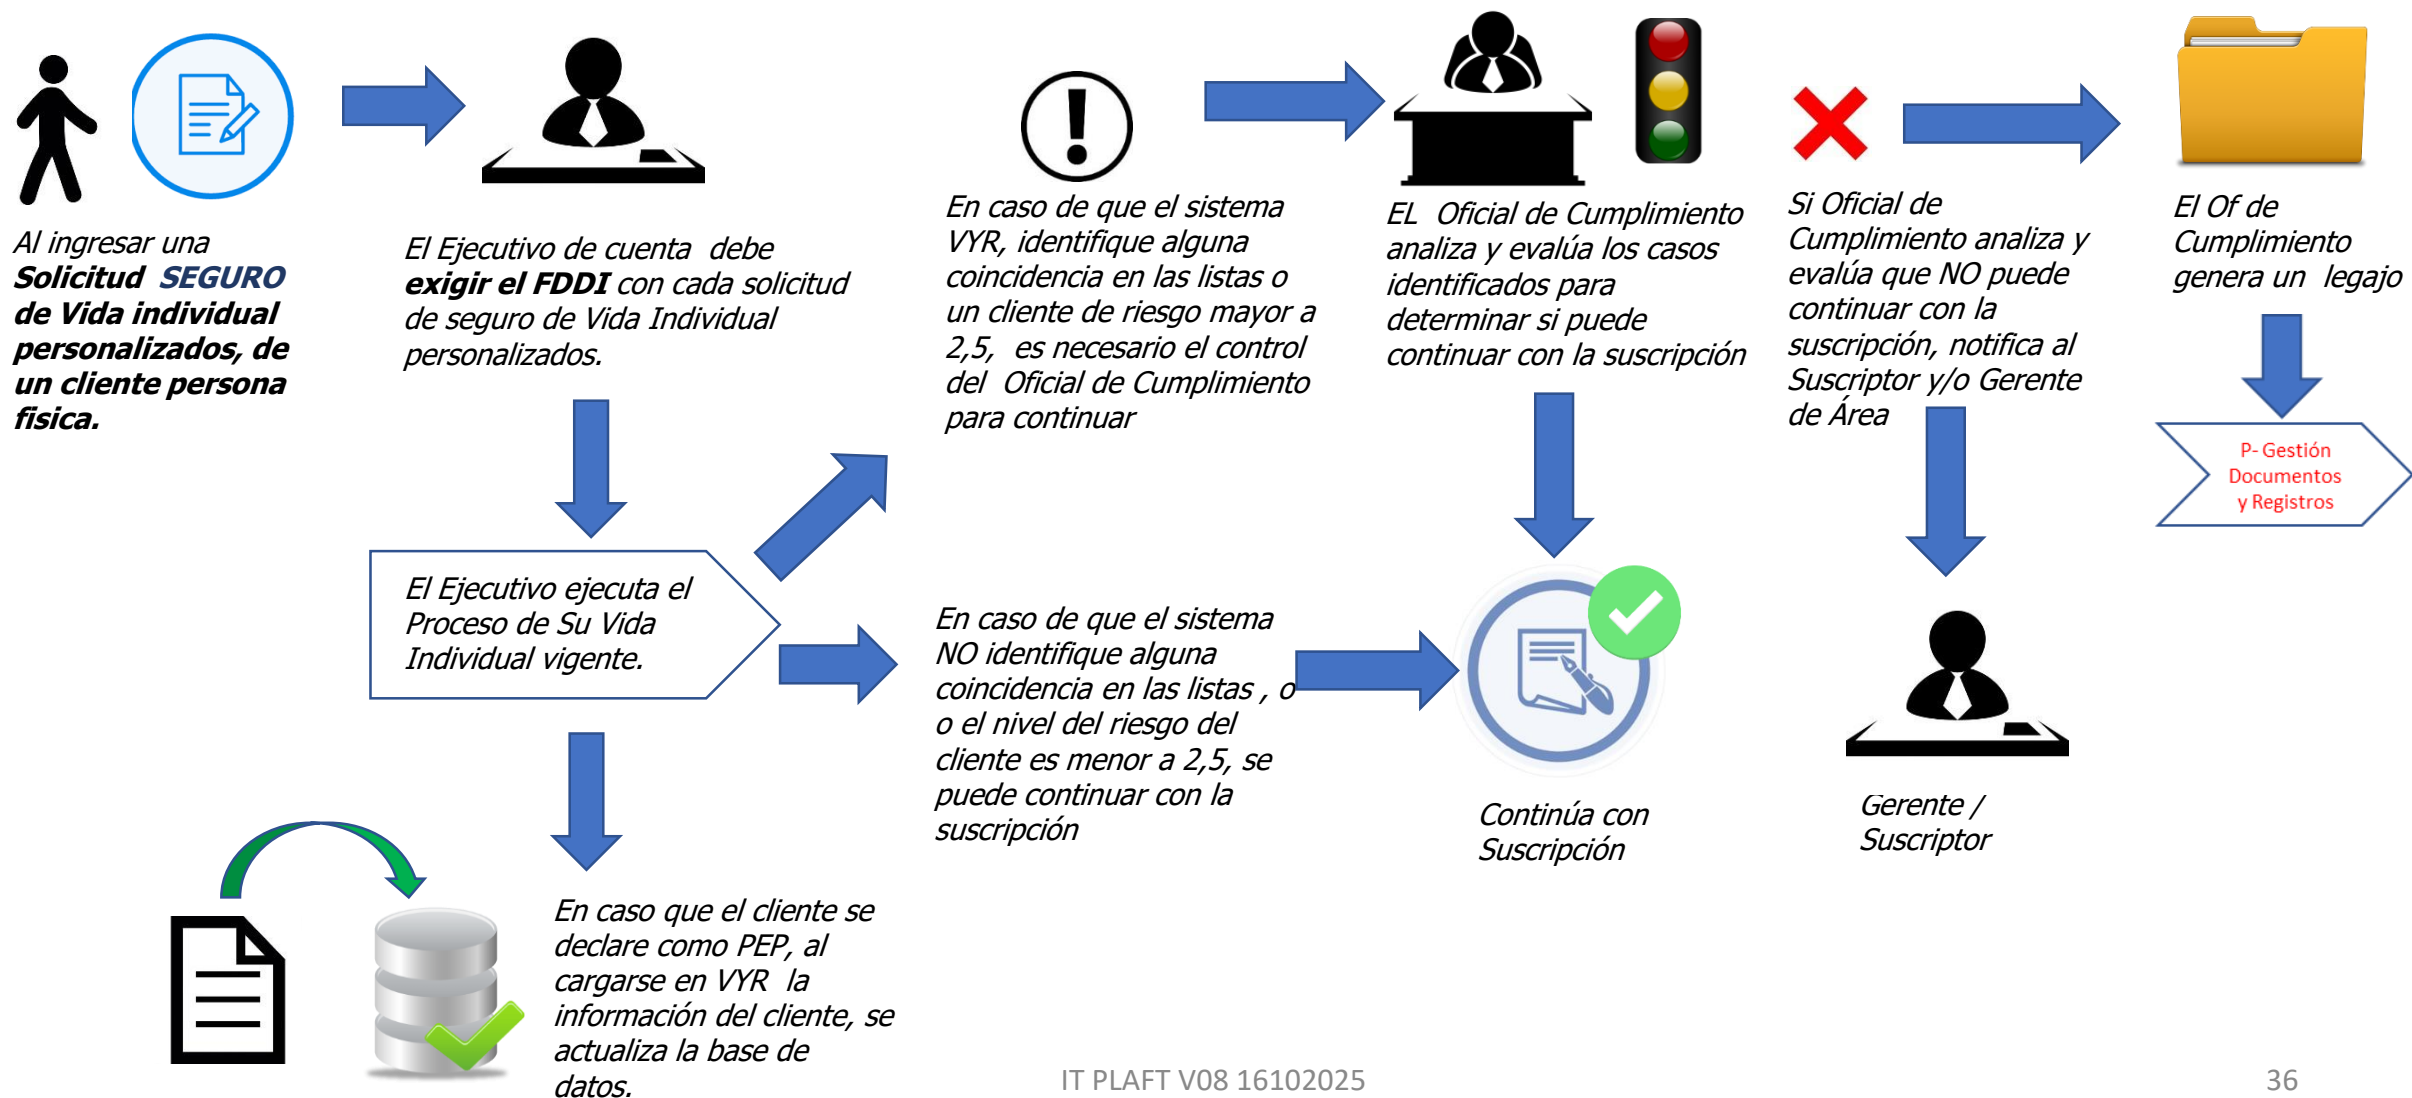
Al ingresar una **Solicitud SEGURO de Vida individual personalizados, de un cliente persona fisica.**

El Ejecutivo de cuenta debe **exigir el FDDI** con cada solicitud de seguro de Vida Individual personalizados.

En caso de que el sistema VYR, identifique alguna coincidencia en las listas o un cliente de riesgo mayor a 2,5, es necesario el control del Oficial de Cumplimiento para continuar

EL Oficial de Cumplimiento analiza y evalúa los casos identificados para determinar si puede continuar con la suscripción

Si Oficial de Cumplimiento analiza y evalúa que NO puede continuar con la suscripción, notifica al Suscriptor y/o Gerente de Área

El Of de Cumplimiento genera un legajo

P- Gestión Documentos y Registros

El Ejecutivo ejecuta el Proceso de Su Vida Individual vigente.

En caso de que el sistema NO identifique alguna coincidencia en las listas , o o el nivel del riesgo del cliente es menor a 2,5, se puede continuar con la suscripción

Continúa con Suscripción

Gerente / Suscriptor

En caso que el cliente se declare como PEP, al cargarse en VYR la información del cliente, se actualiza la base de datos.

IT PLAFT V08 16102025

36